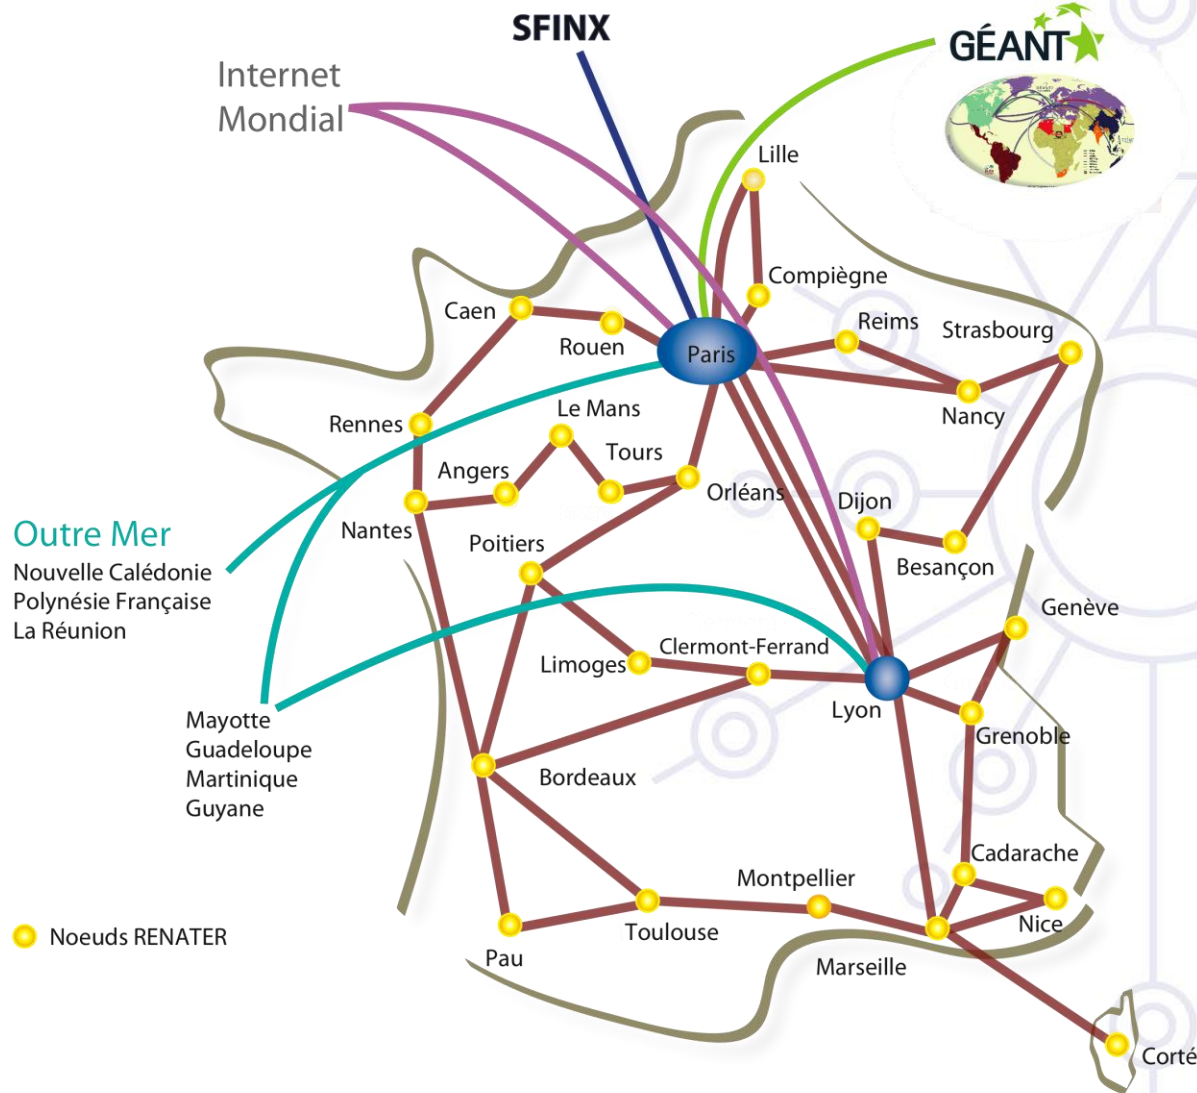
SFINX

GÉANT

Internet Mondial

Lille

Compiègne

Caen

Rouen

Paris

Reims

Strasbourg

Nancy

Rennes

Le Mans

Tours

Angers

Orléans

Nantes

Dijon

Besançon

Outre Mer
Nouvelle Calédonie
Polynésie Française
La Réunion

Poitiers

Genève

Clermont-Ferrand

Limoges

Lyon

Grenoble

Mayotte
Guadeloupe
Martinique
Guyane

Bordeaux

Cadarache

Montpellier

Nice

Toulouse

Pau

Marseille

Corté

Noeuds RENATER